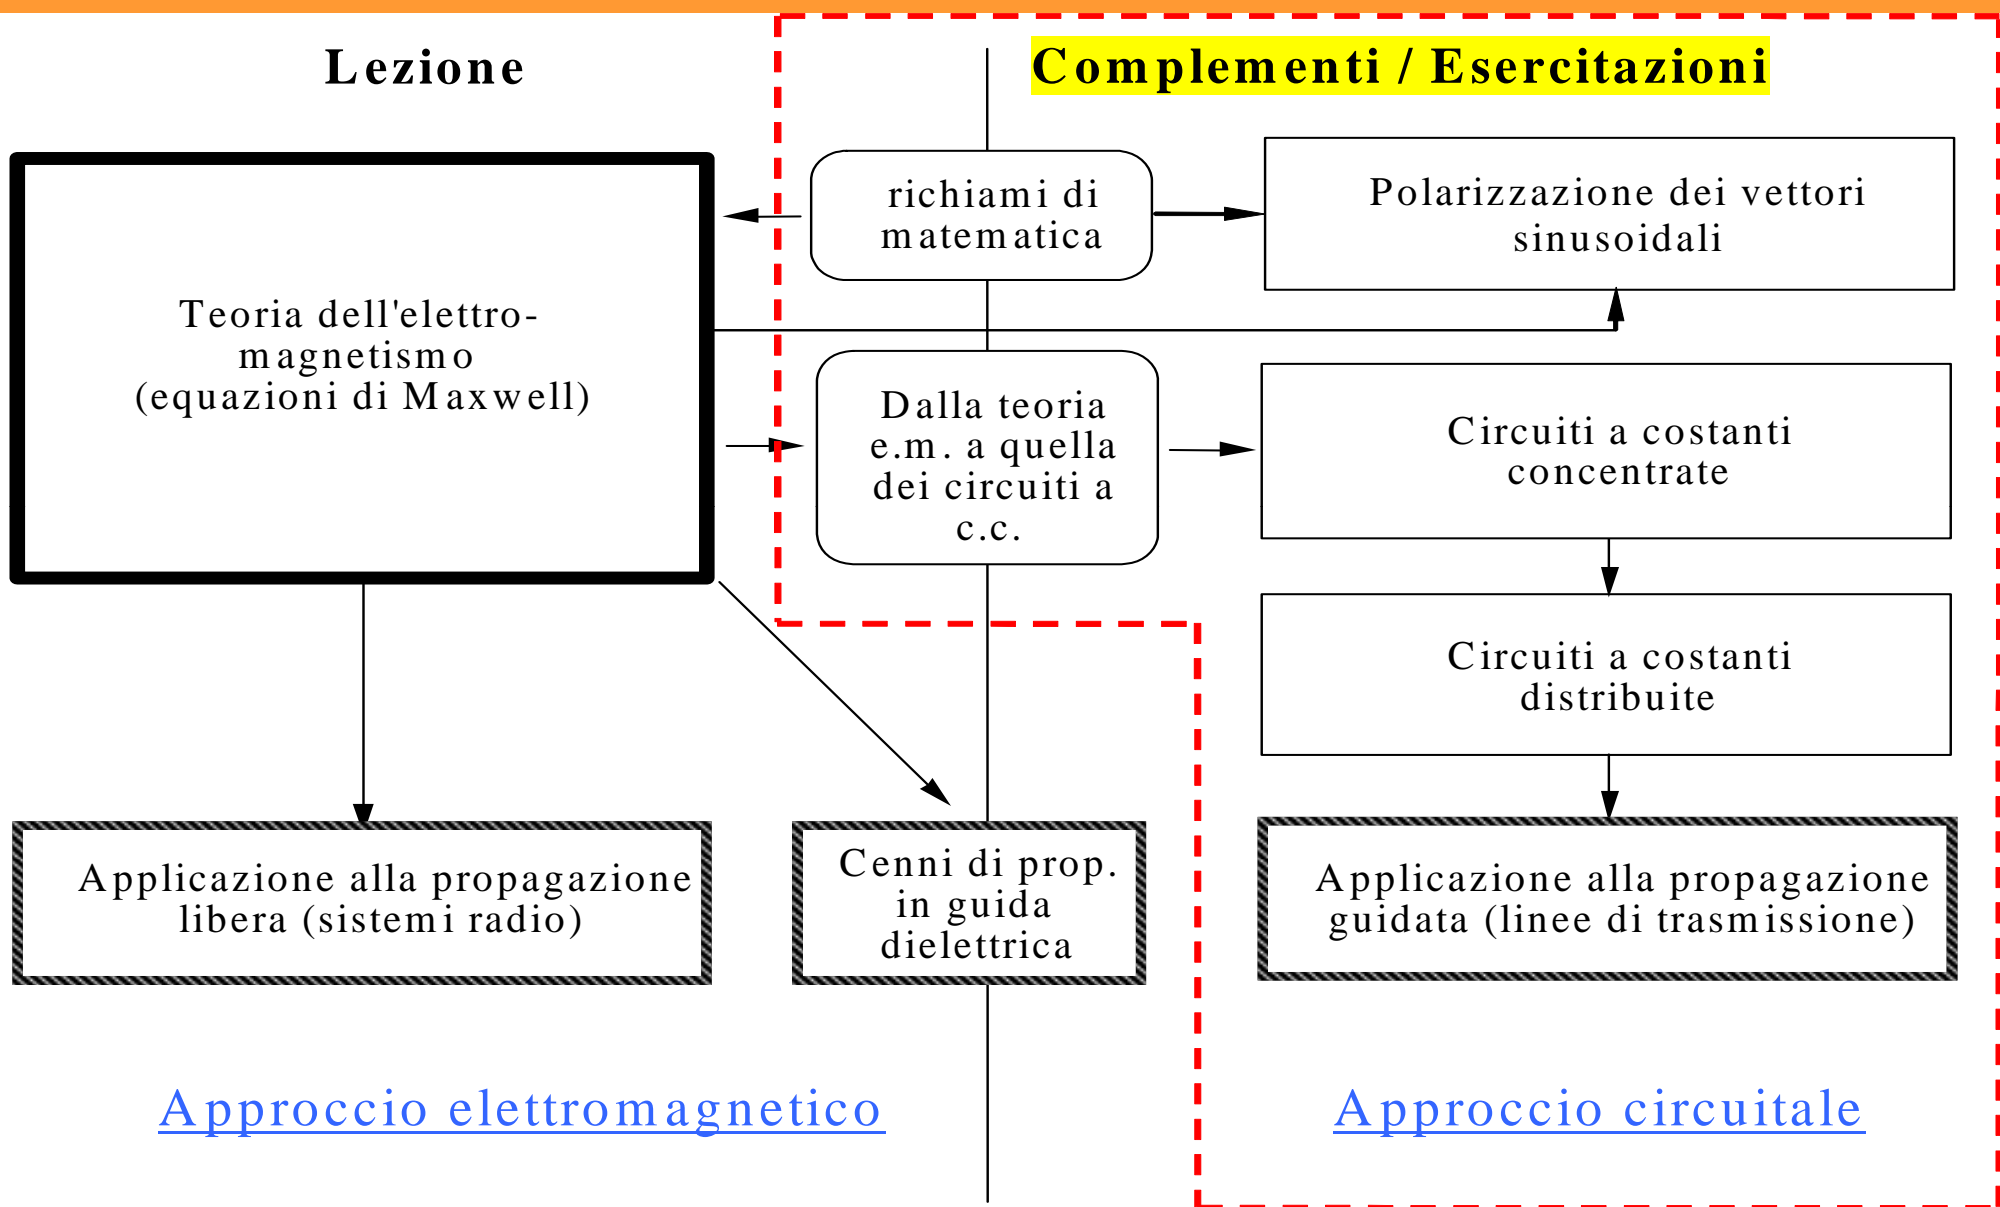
Lezione

Complementi / Esercitazioni

richiami di matematica

Polarizzazione dei vettori sinusoidali

Teoria dell'elettromagnetismo
(equazioni di Maxwell)

Dalla teoria e.m. a quella dei circuiti a c.c.

Circuiti a costanti concentrate

Circuiti a costanti distribuite

Applicazione alla propagazione libera (sistemi radio)

Cenni di prop. in guida dielettrica

Applicazione alla propagazione guidata (linee di trasmissione)

Approccio elettromagnetico

Approccio circuitale